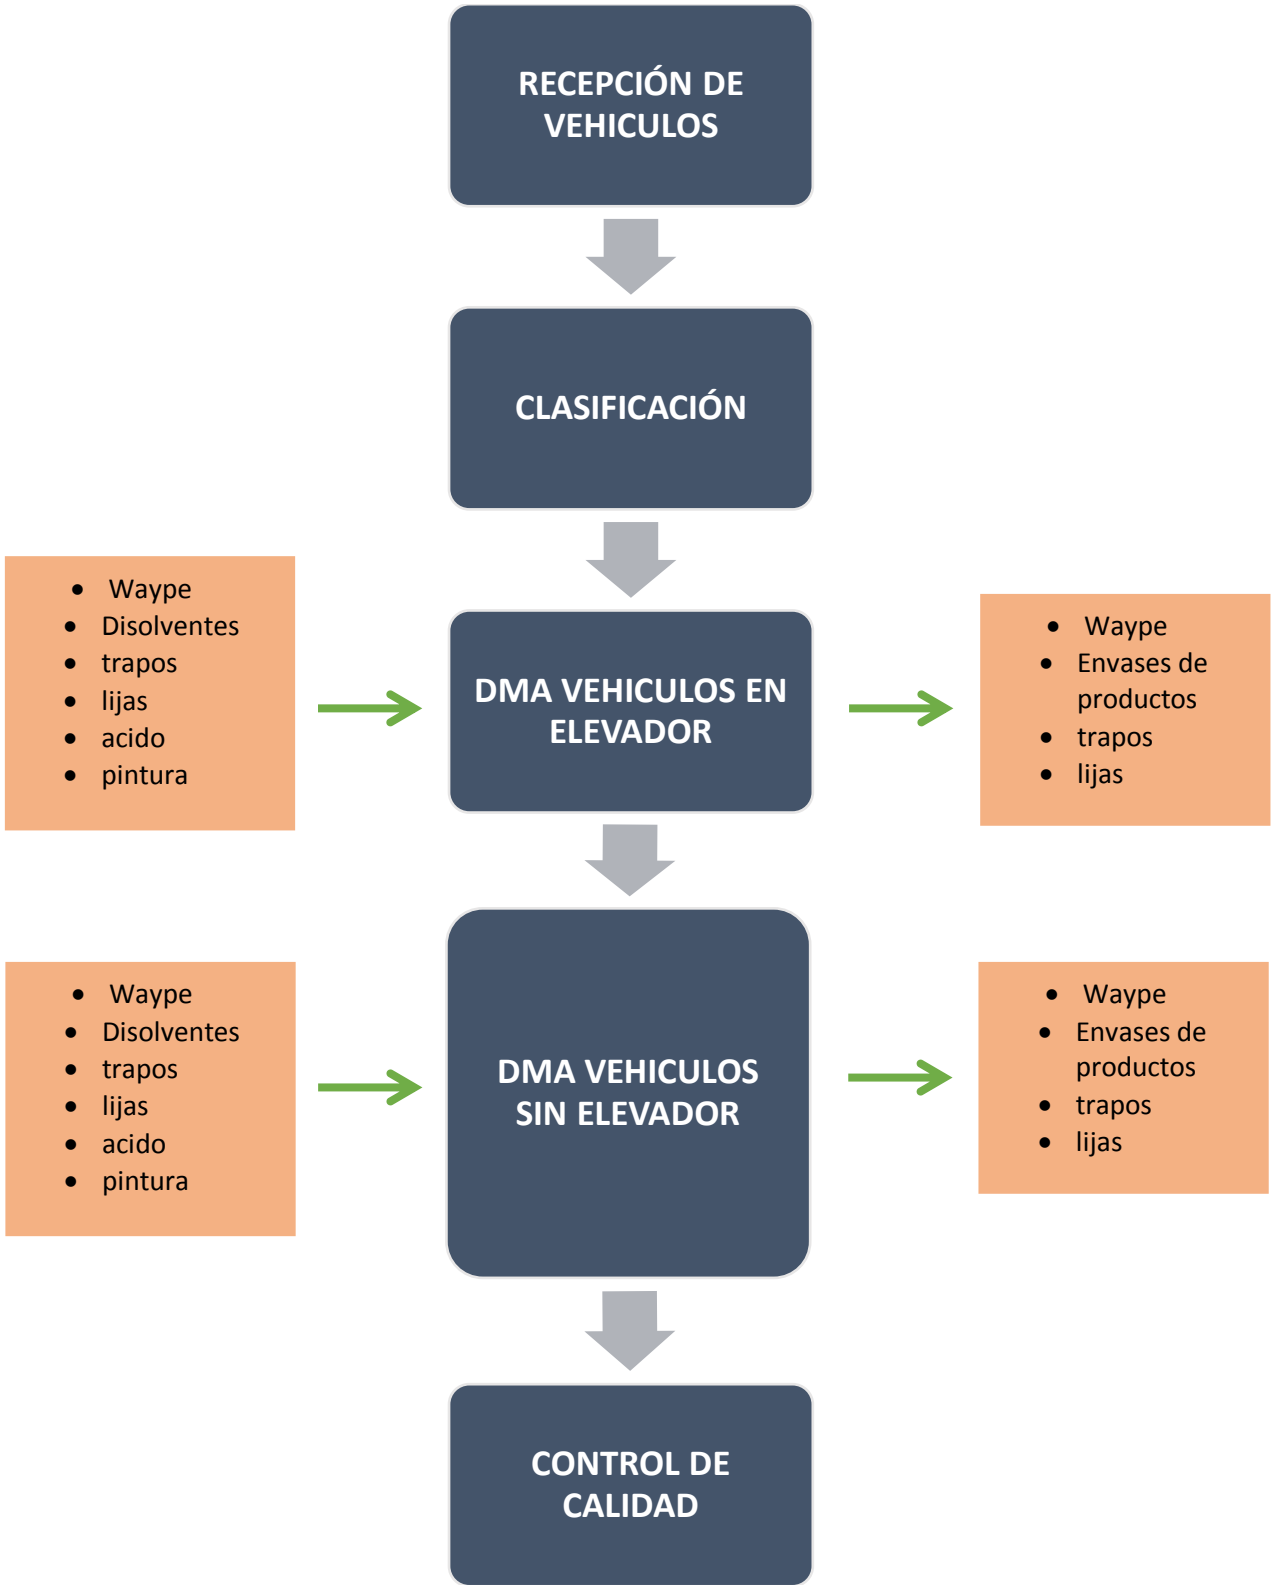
RECEPCIÓN DE VEHICULOS

CLASIFICACIÓN

- Waype
- Disolventes
- trapos
- lijas
- acido
- pintura

DMA VEHICULOS EN ELEVADOR

- Waype
- Envases de productos
- trapos
- lijas

- Waype
- Disolventes
- trapos
- lijas
- acido
- pintura

DMA VEHICULOS SIN ELEVADOR

- Waype
- Envases de productos
- trapos
- lijas

CONTROL DE CALIDAD